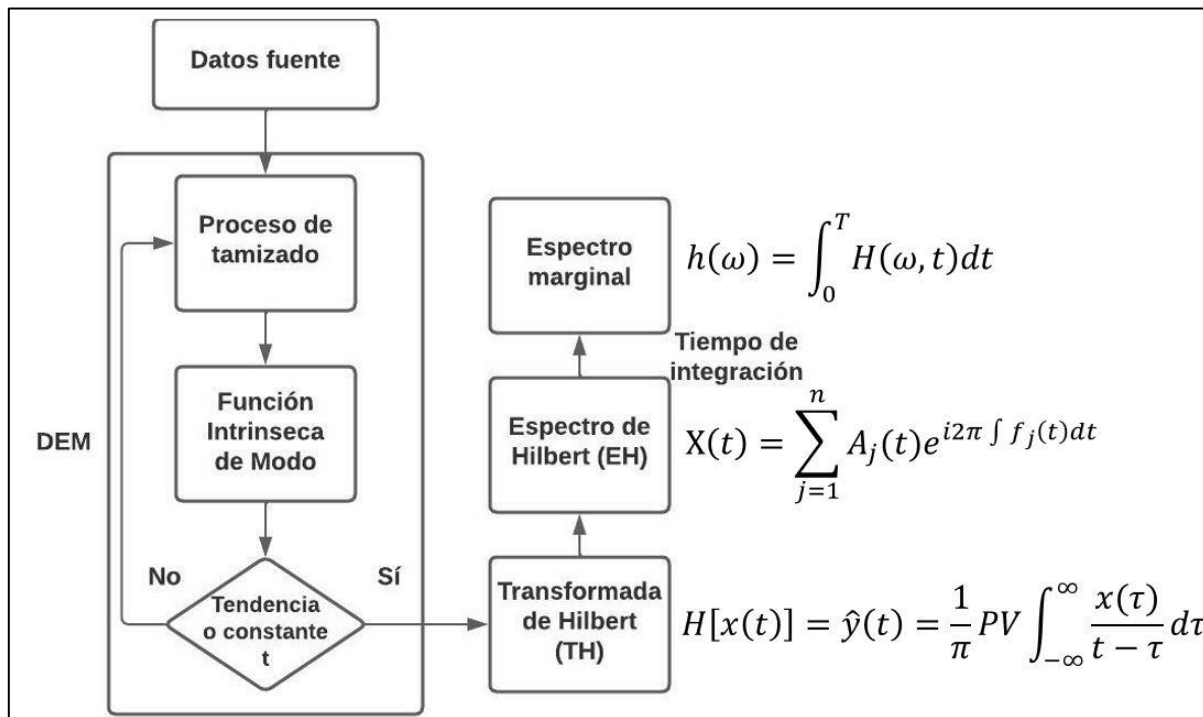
Datos fuente

DEM

Proceso de tamizado

Función Intrinseca de Modo

No

Sí

Tendencia o constante t

Espectro marginal

$h(\omega) = \int_0^T H(\omega, t)dt$

Tiempo de integración

Espectro de Hilbert (EH)

$X(t) = \sum_{j=1}^{n} A_j(t)e^{i2\pi \int f_j(t)dt}$

Transformada de Hilbert (TH)

$H[x(t)] = \hat{y}(t) = \frac{1}{\pi} PV \int_{-\infty}^{\infty} \frac{x(\tau)}{t-\tau} d\tau$